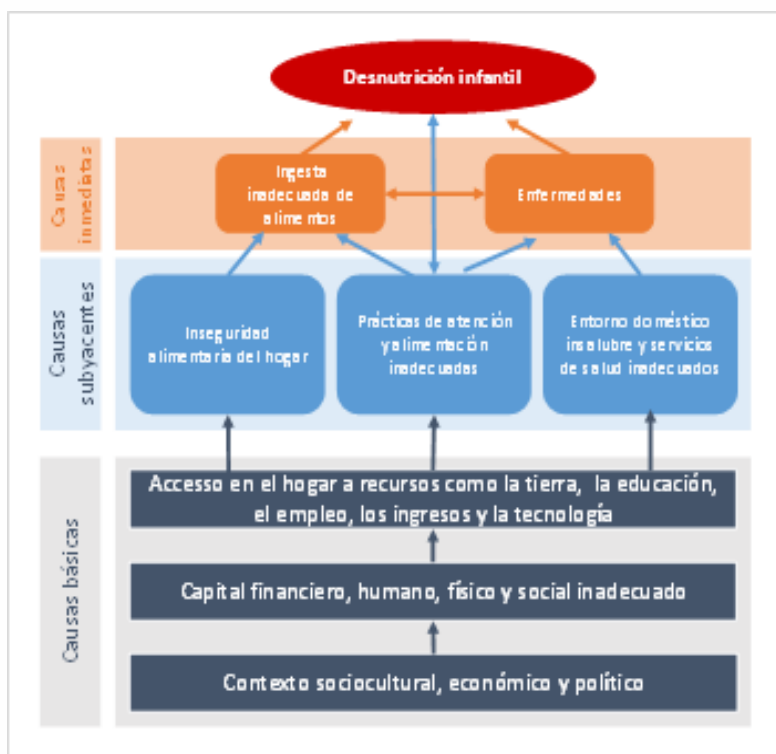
Desnutrición infantil

Causas inmediatas

Ingesta inadecuada de alimentos

Enfermedades

Causas subyacentes

Inseguridad alimentaria del hogar

Prácticas de atención y alimentación inadecuadas

Entorno doméstico insalubre y servicios de salud inadecuados

Causas básicas

Accesso en el hogar a recursos como la tierra, la educación, el empleo, los ingresos y la tecnología

Capital financiero, humano, físico y social inadecuado

Contexto sociocultural, económico y político